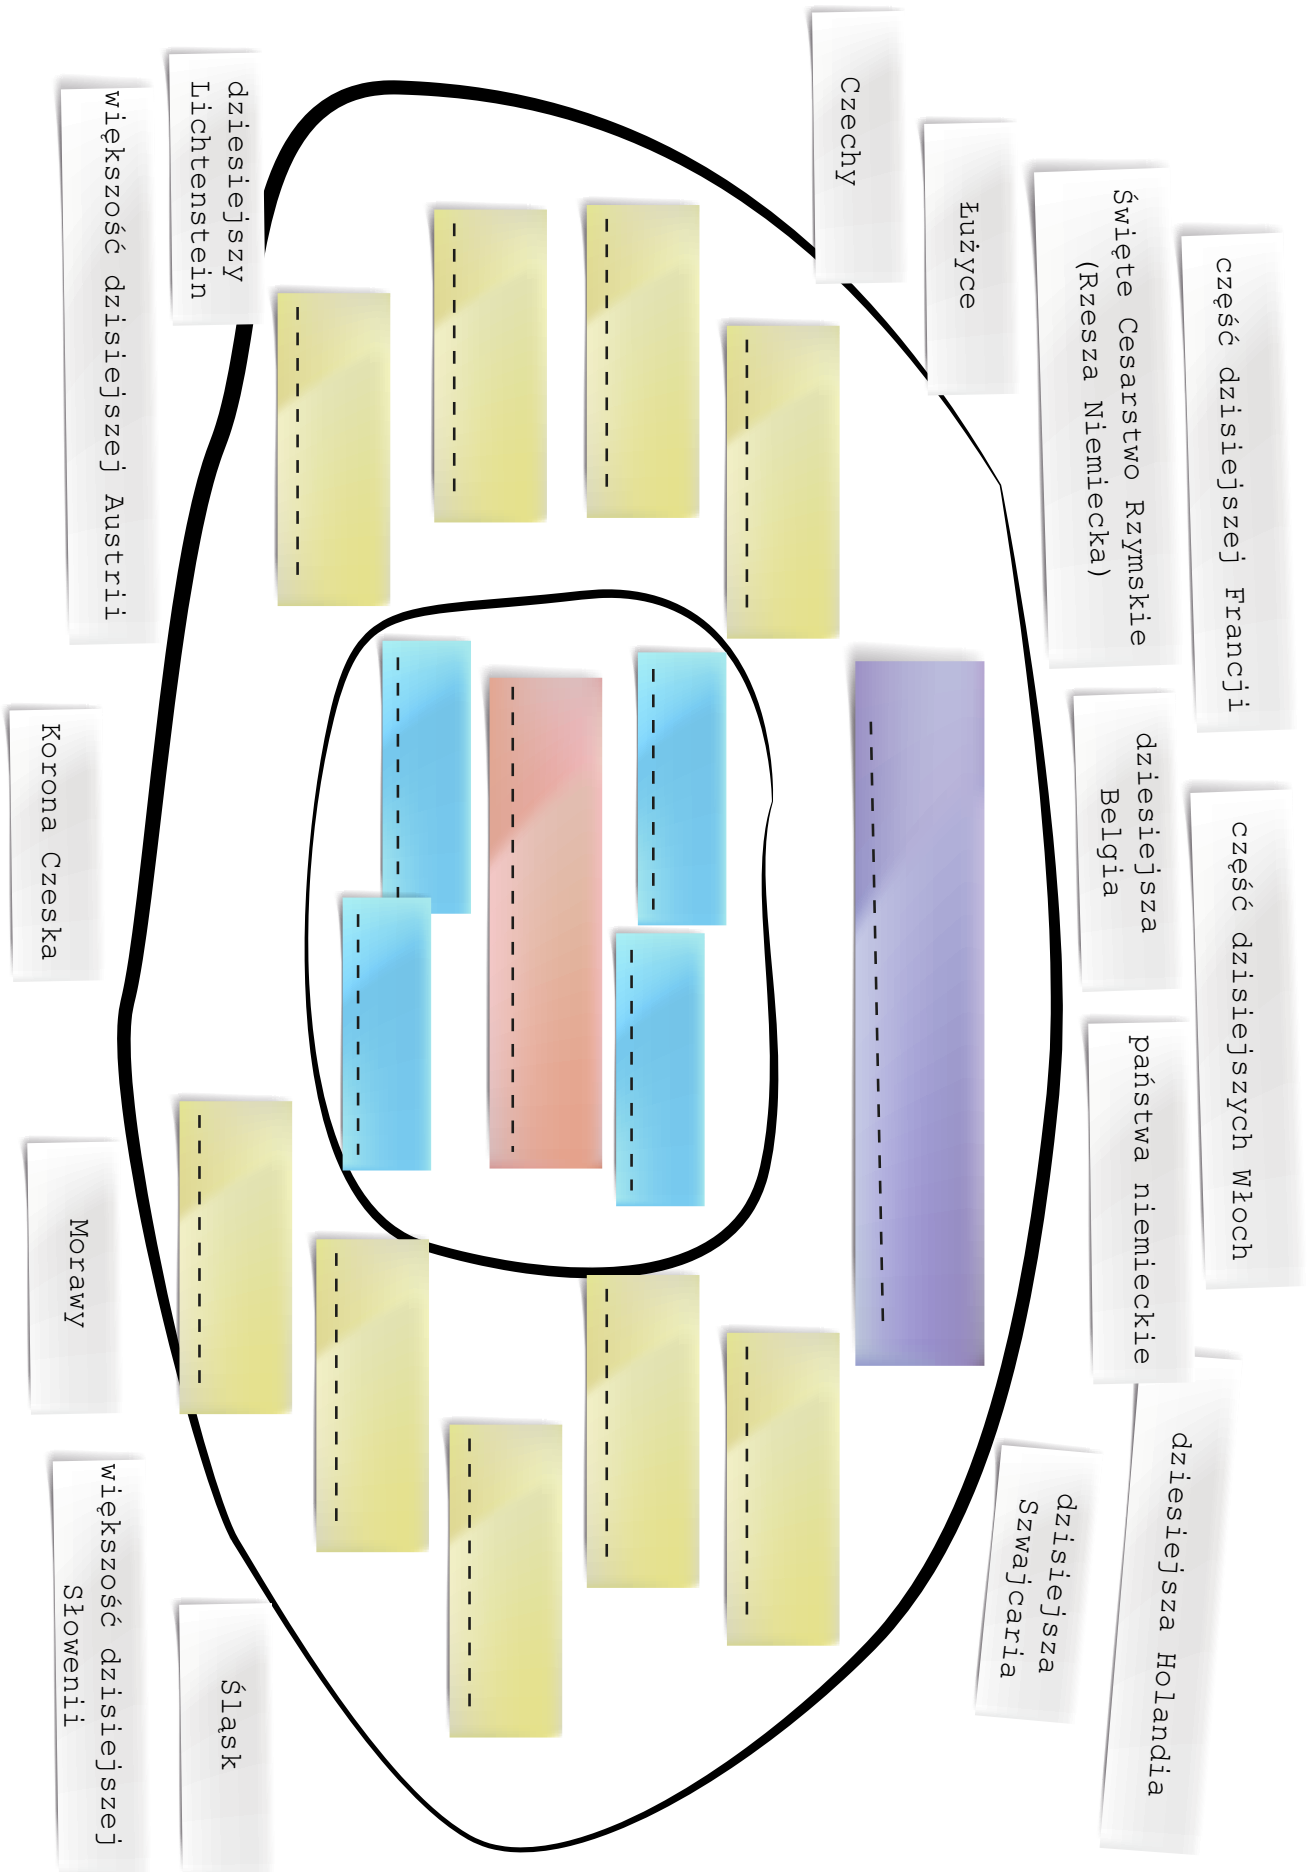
większość dzisiejszej Austrii

dzisiejszy Lichtenstein

Korona Czeska

Morawy

większość dzisiejszej Słowenii

Śląsk

Czechy

Łużyce

Święte Cesarstwo Rzymskie (Rzesza Niemiecka)

część dzisiejszej Francji

dzisiejsza Belgia

część dzisiejszych Włoch

państwa niemieckie

dzisiejsza Holandia

dzisiejsza Szwajcaria